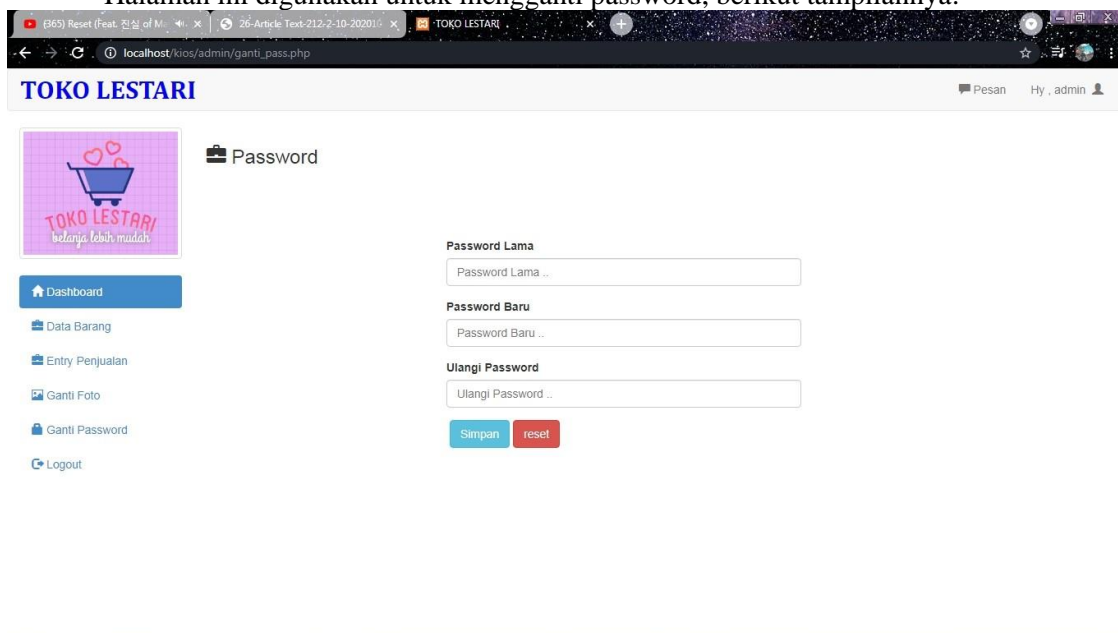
Halaman ini digunakan untuk mengganti password, berikut tampilannya:

(365) Reset (Feat. 진실 of M... × | 26-Article Text-212-2-10-202010 × | TOKO LESTARI ×

localhost/kios/admin/ganti_pass.php

TOKO LESTARI

Pesan Hy , admin

TOKO LESTARI
belanja lebih mudah

Password

Dashboard

Data Barang

Entry Penjualan

Ganti Foto

Ganti Password

Logout

Password Lama

Password Lama ..

Password Baru

Password Baru ..

Ulangi Password

Ulangi Password ..

Simpan reset